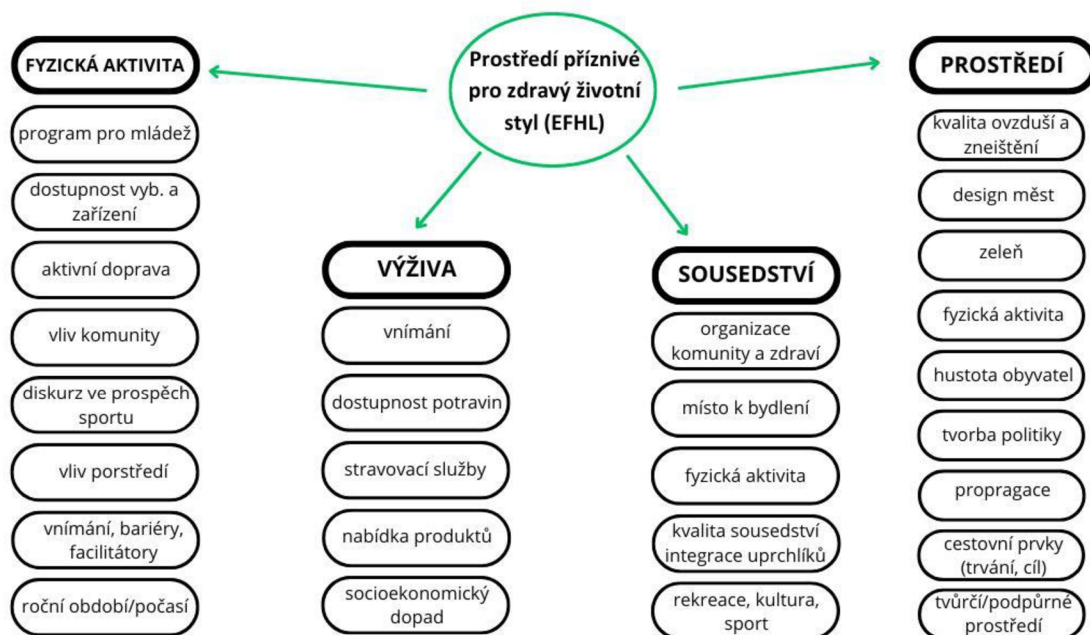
Prostředí příznivé pro zdravý životní styl (EFHL)

FYZICKÁ AKTIVITA

program pro mládež

dostupnost vyb. a zařízení

aktivní doprava

vliv komunity

diskurz ve prospěch sportu

vliv porstředí

vnímání, bariéry, facilitátory

roční období/počasí

VÝŽIVA

vnímání

dostupnost potravin

stravovací služby

nabídka produktů

socioekonomický dopad

SOUSEDSTVÍ

organizace komunity a zdraví

místo k bydlení

fyzická aktivita

kvalita sousedství integrace uprchlíků

rekreace, kultura, sport

PROSTŘEDÍ

kvalita ovzduší a zneištění

design měst

zeleň

fyzická aktivita

hustota obyvatel

tvorba politiky

propragace

cestovní prvky (trvání, cíl)

tvůrčí/podpůrné prostředí